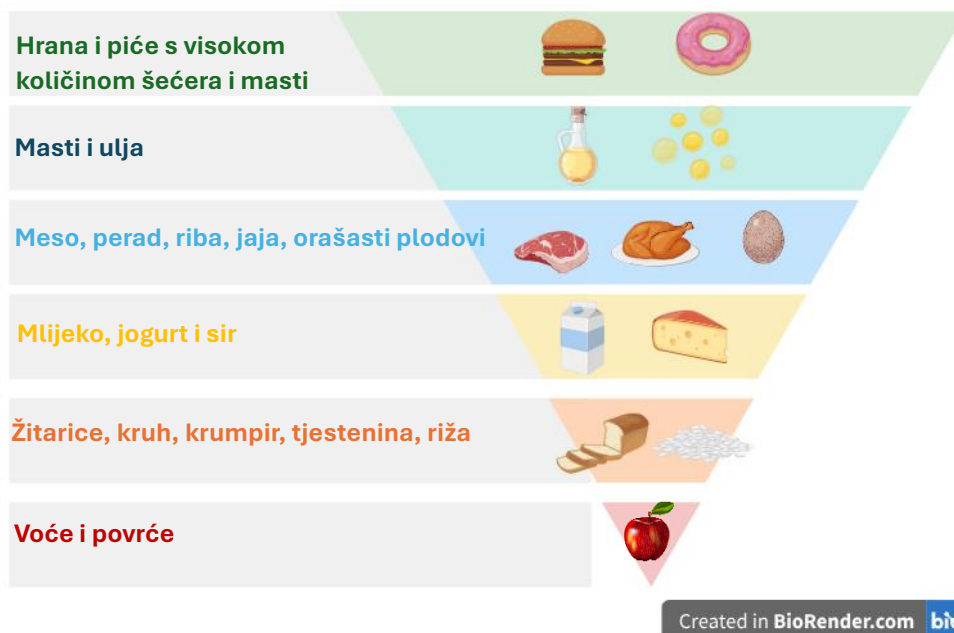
Hrana i piće s visokom količinom šećera i masti

Masti i ulja

Meso, perad, riba, jaja, orašasti plodovi

Mlijeko, jogurt i sir

Žitarice, kruh, krumpir, tjestenina, riža

Voće i povrće

Created in BioRender.com bio